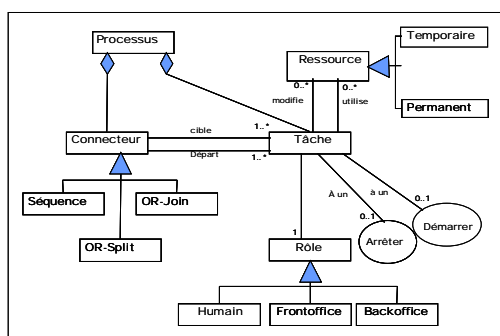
Processus

Ressource

Temporaire

Permanent

0..*
0..*
modifie
utilise

Connecteur

cible

1..*

Tâche

Départ

1..*

Séquence

OR-Join

À un
à un
0..1
0..1

Arrêter

Démarrer

OR-Split

1

Rôle

Humain

Frontoffice

Backoffice